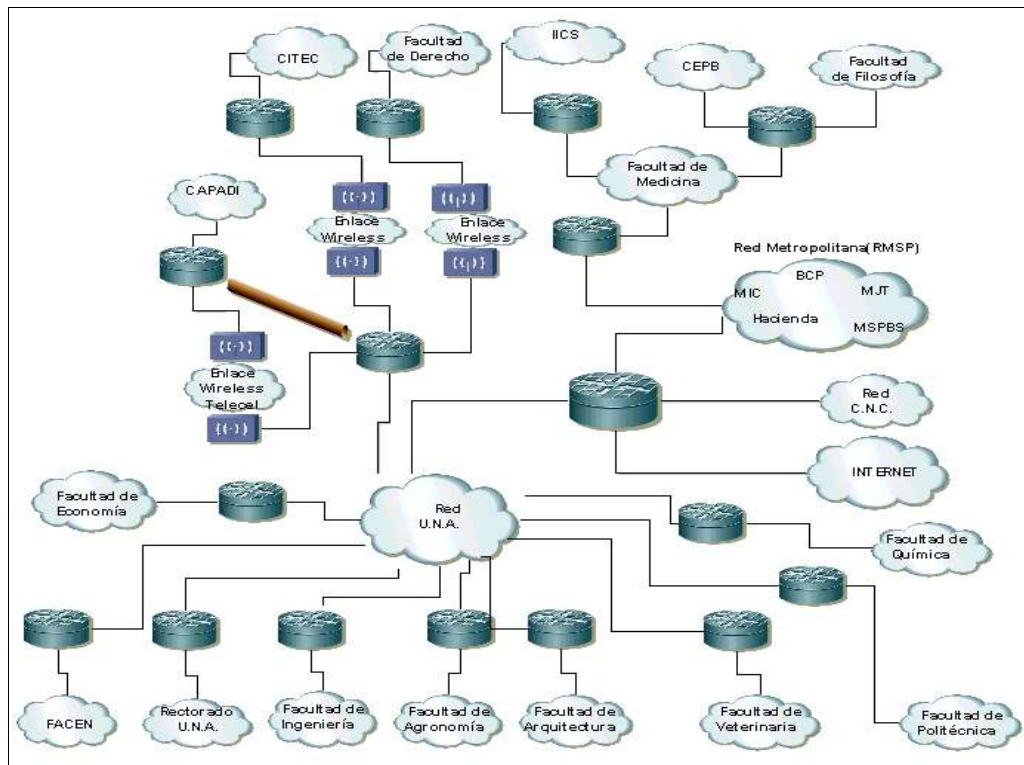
CITEC

Facultad de Derecho

IICS

CEPB

Facultad de Filosofía

Facultad de Medicina

CAPADI

Enlace Wireless

Enlace Wireless

Red Metropolitana(RMSP)

BCP

MIC

MJT

Hacienda

MSPBS

Enlace Wireless Telecel

Red C.N.C.

INTERNET

Facultad de Economía

Red U.N.A.

Facultad de Química

FACEN

Rectorado U.N.A.

Facultad de Ingeniería

Facultad de Agronomía

Facultad de Arquitectura

Facultad de Veterinaria

Facultad de Politécnica